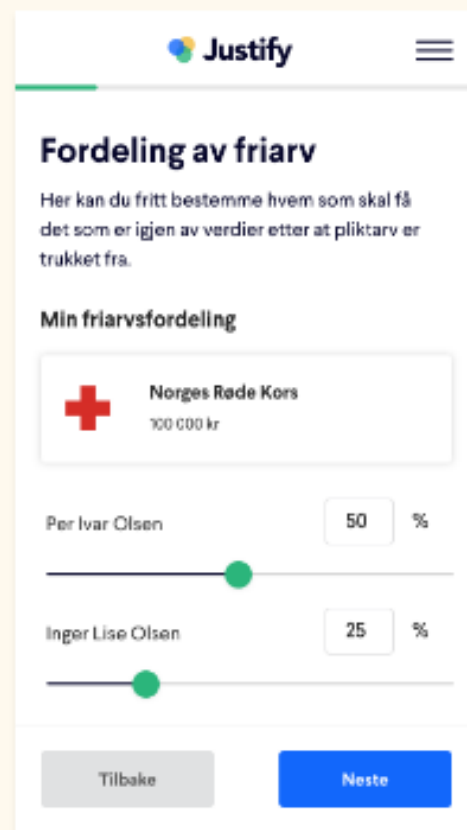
Justify

Fordeling av friarv

Her kan du fritt bestemme hvem som skal få det som er igjen av verdier etter at pliktarv er trukket fra.

Min friarvsfordeling

Norges Røde Kors
100 000 kr

Per Ivar Olsen 50 %

Inger Lise Olsen 25 %

Tilbake

Neste